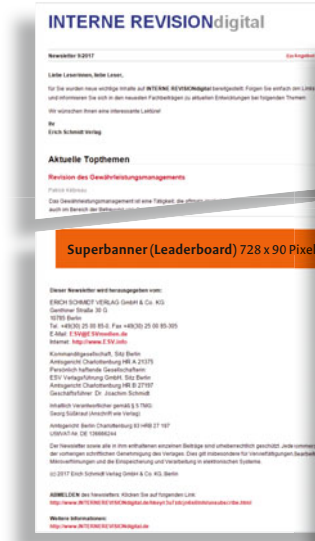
INTERNE REVISIONdigital

Newsletter 9/2017

Liebe Leserinnen, liebe Leser,

für Sie wurden neue wichtige Inhalte auf INTERNE REVISIONdigital bereitgestellt. Folgen Sie einfach den Links und informieren Sie sich in den neuesten Fachbeiträgen zu aktuellen Entwicklungen bei folgenden Themen:

Wir wünschen Ihnen eine interessante Lektüre!

Ihr
Erich Schmidt Verlag

Aktuelle Topthemen

Revision des Gewährleistungsmanagements

Patrick Kaltreau

Das Gewährleistungsmanagement ist eine Tätigkeit, die oftmals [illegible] auch im Bereich der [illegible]

Superbanner (Leaderboard) 728 x 90 Pixel

Dieser Newsletter wird herausgegeben von:

ERICH SCHMIDT VERLAG GmbH & Co. KG
Genthiner Straße 30 G
10785 Berlin
Tel. +49(30) 25 00 85-0, Fax +49(30) 25 00 85-305
E-Mail: ESV@ESVmedien.de
Internet: http://www.ESV.info

Kommanditgesellschaft, Sitz Berlin
Amtsgericht Charlottenburg HR A 21375
Persönlich haftende Gesellschafterin:
ESV Verlagsführung GmbH, Sitz Berlin
Amtsgericht Charlottenburg HR B 27197
Geschäftsführer: Dr. Joachim Schmidt

Inhaltlich Verantwortlicher gemäß § 5 TMG:
Georg Süßbrod (Anschrift wie Verlag)

Amtsgericht Berlin Charlottenburg 93 HRB 27 197
USt-IdNr. DE 136686244

Der Newsletter sowie alle in ihm enthaltenen einzelnen Beiträge sind urheberrechtlich geschützt. Jede Verwertung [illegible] der vorherigen schriftlichen Genehmigung des Verlages. Dies gilt insbesondere für Vervielfältigungen, Bearbeitungen, Mikroverfilmungen und die Einspeicherung und Verarbeitung in elektronischen Systeme.

(c) 2017 Erich Schmidt Verlag GmbH & Co. KG, Berlin

ABMELDEN des Newsletters: Klicken Sie auf folgenden Link:
http://www.INTERNEREVISIONdigital.de/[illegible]

Weitere Informationen:
http://www.INTERNEREVISIONdigital.de